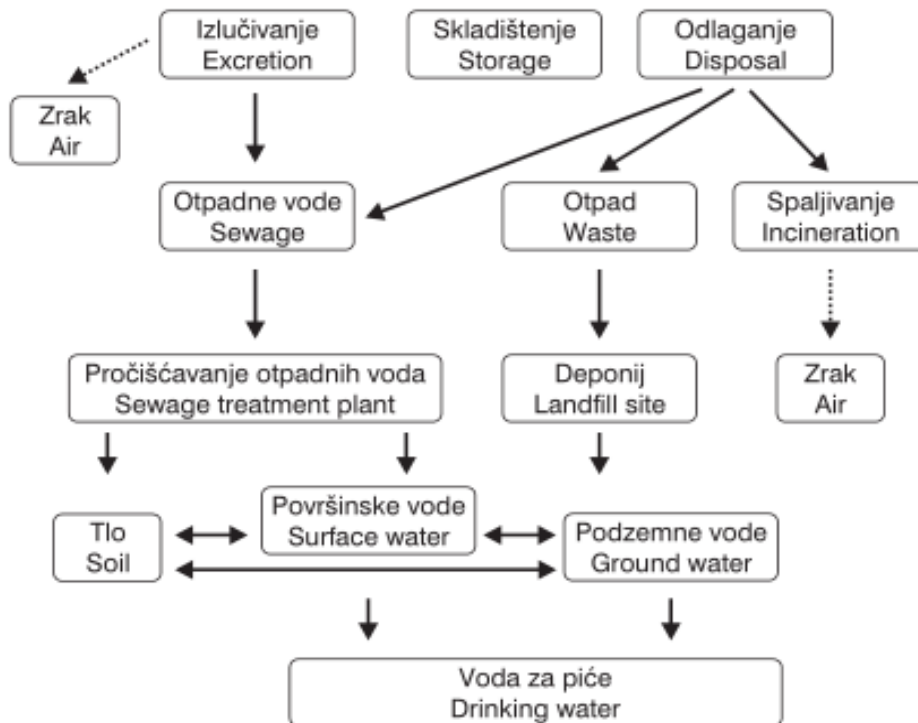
Izlučivanje
Excretion

Skladištenje
Storage

Odlaganje
Disposal

Zrak
Air

Otpadne vode
Sewage

Otpad
Waste

Spaljivanje
Incineration

Pročišćavanje otpadnih voda
Sewage treatment plant

Deponij
Landfill site

Zrak
Air

Tlo
Soil

Površinske vode
Surface water

Podzemne vode
Ground water

Voda za piće
Drinking water